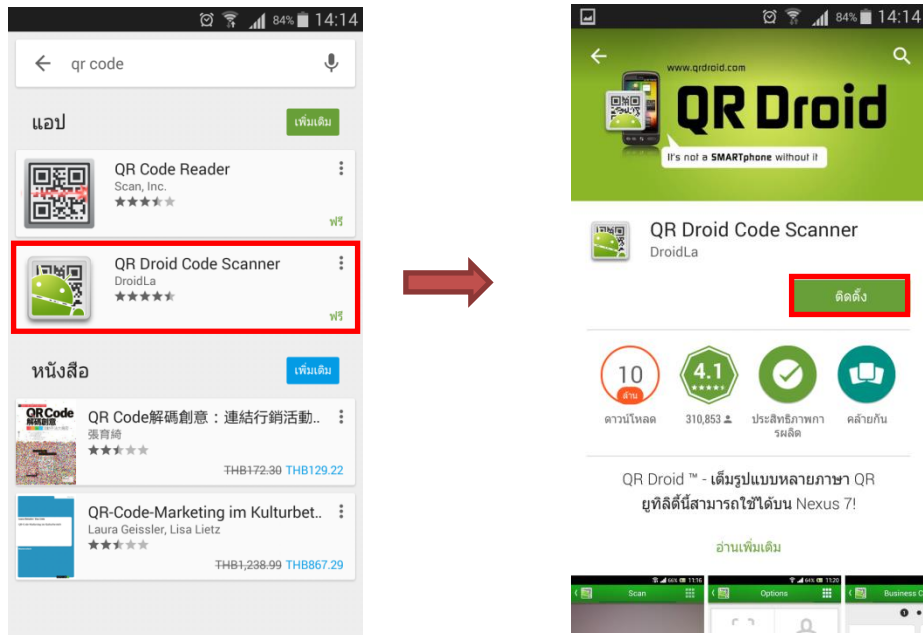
84% 14:14

qr code

แอป

เพิ่มเติม

QR Code Reader
Scan, Inc.
ฟรี

QR Droid Code Scanner
DroidLa
ฟรี

หนังสือ

เพิ่มเติม

QR Code解碼創意：連結行銷活動..
張育綺
~~THB172.30~~ THB129.22

QR-Code-Marketing im Kulturbet..
Laura Geissler, Lisa Lietz
~~THB1,238.99~~ THB867.29

84% 14:14

www.qrdroid.com
QR Droid
It's not a SMARTphone without it

QR Droid Code Scanner
DroidLa

ติดตั้ง

10 ล้าน
ดาวน์โหลด

4.1
310,853

ประสิทธิภาพการผลิต

คล้ายกัน

QR Droid ™ - เต็มรูปแบบหลายภาษา QR ยูทิลิตี้นี้สามารถใช้ได้บน Nexus 7!

อ่านเพิ่มเติม

Scan

Options

Business C